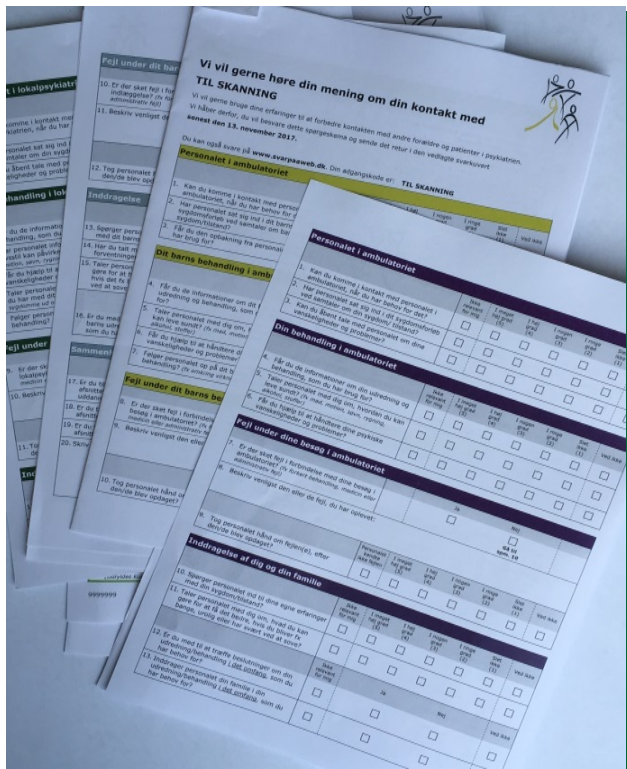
t i lokalpsykiatri

behandling i lok

Fejl under

Ind

Fejl under dit barns

10. Er der sket fejl i forbindelse

11. Beskriv venligst

12. Tog personalet

Inddragelse

13. Spørger personalet

14. Har du talt med

Sammen

17. Er du tilfreds

19. Er du

20. Skriv

Vi vil gerne høre din mening om din kontakt med TIL SKANNING

Vi vil gerne bruge dine erfaringer til at forbedre kontakten med andre forældre og patienter i psykiatrien.

Vi håber derfor, du vil besvare dette spørgeskema og sende det retur i den vedlagte svarkuvert senest den 13. november 2017.

Du kan også svare på www.svarpaaweb.dk. Din adgangskode er: TIL SKANNING

Personalet i ambulatoriet

1. Kan du komme i kontakt med personalet i ambulatoriet, når du har behov for det?

2. Har personalet sat sig ind i dit barns sygdomsforløb/tilstand?

3. Får du den opbakning fra personalet, du har brug for?

Dit barns behandling i ambulatoriet

4. Får du de informationer om dit barns udredning og behandling, som du har brug for?

5. Taler personalet med dig om, hvordan du kan leve sundt?

6. Får du hjælp til at håndtere dit barns vanskeligheder og problemer?

7. Tæller personalet op på dit barns behandling?

Fejl under dit barns behandling

8. Er der sket fejl i forbindelse med dit barns besøg i ambulatoriet?

9. Beskriv venligst den eller de fejl

10. Tog personalet hånd om fejlen(e), efter den/de blev opdaget?

999999

Personalet i ambulatoriet

| | Ikke relevant for mig | I ringe grad (1) | I nogen grad (2) | I høj grad (3) | I meget høj grad (4) | Ved ikke |
|---|---|---|---|---|---|---|
| 1. Kan du komme i kontakt med personalet i ambulatoriet, når du har behov for det? | ☐ | ☐ | ☐ | ☐ | ☐ | ☐ |
| 2. Har personalet sat sig ind i dit sygdomsforløb/tilstand? | ☐ | ☐ | ☐ | ☐ | ☐ | ☐ |
| 3. Kan du åbent tale med personalet om dine vanskeligheder og problemer? | ☐ | ☐ | ☐ | ☐ | ☐ | ☐ |

Din behandling i ambulatoriet

| | Ikke relevant for mig | I ringe grad (1) | I nogen grad (2) | I høj grad (3) | I meget høj grad (4) | Ved ikke |
|---|---|---|---|---|---|---|
| 4. Får du de informationer om din udredning og behandling, som du har brug for? | ☐ | ☐ | ☐ | ☐ | ☐ | ☐ |
| 5. Taler personalet med dig om, hvordan du kan leve sundt? (fx mad, motion, alkohol, søvn, rygning) | ☐ | ☐ | ☐ | ☐ | ☐ | ☐ |
| 6. Får du hjælp til at håndtere dine psykiske vanskeligheder og problemer? | ☐ | ☐ | ☐ | ☐ | ☐ | ☐ |

Fejl under dine besøg i ambulatoriet

7. Er der sket fejl i forbindelse med dine besøg i ambulatoriet? (fx forkert behandling, medicin eller administrative fejl)

Ja ☐ Nej ☐ Gå til spm. 10

8. Beskriv venligst den eller de fejl, du har oplevet:

9. Tog personalet hånd om fejlen(e), efter den/de blev opdaget?

| Personalet havde ikke fejlen | I ringe grad (1) | I nogen grad (2) | I høj grad (3) | I meget høj grad (4) | Ved ikke |
|---|---|---|---|---|---|
| ☐ | ☐ | ☐ | ☐ | ☐ | ☐ |

Inddragelse af dig og din familie

| | Ikke relevant for mig | I ringe grad (1) | I nogen grad (2) | I høj grad (3) | I meget høj grad (4) | Ved ikke |
|---|---|---|---|---|---|---|
| 10. Spørger personalet ind til dine egne erfaringer med din sygdom/tilstand? | ☐ | ☐ | ☐ | ☐ | ☐ | ☐ |
| 11. Taler personalet med dig om, hvad du kan gøre for at få det bedre, fx når du oplever fx bange, urolig eller har svært ved at sove? | ☐ | ☐ | ☐ | ☐ | ☐ | ☐ |
| 12. Er du med til at træffe beslutninger om din udredning/behandling i det omfang, som du har behov for? | ☐ | ☐ | ☐ | ☐ | ☐ | ☐ |
| 13. Inddrager personalet din familie i din udredning/behandling i det omfang, som du har behov for? | ☐ | Ja | | Nej | | Ved ikke |